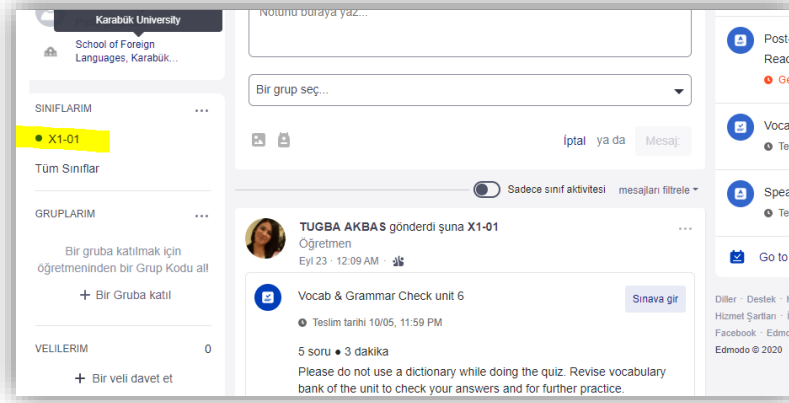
Karabük University

School of Foreign Languages, Karabük...

SINIFLARIM ...

X1-01

Tüm Sınıflar

GRUPLARIM ...

Bir gruba katılmak için öğretmeninden bir Grup Kodu al!

+ Bir Gruba katıl

VELİLERİM 0

+ Bir veli davet et

Notunu buraya yaz...

Bir grup seç...

İptal ya da Mesaj

Sadece sınıf aktivitesi mesajları filtrele

TUGBA AKBAS gönderdi şuna X1-01
Öğretmen
Eyl 23 · 12:09 AM ·

...

Vocab & Grammar Check unit 6

Sınava gir

Teslim tarihi 10/05, 11:59 PM

5 soru ● 3 dakika

Please do not use a dictionary while doing the quiz. Revise vocabulary bank of the unit to check your answers and for further practice.

Post
Read
Ge

Voca
Te

Spea
Te

Go to

Diller · Destek ·
Hizmet Şartları ·
Facebook · Edmo
Edmodo © 2020